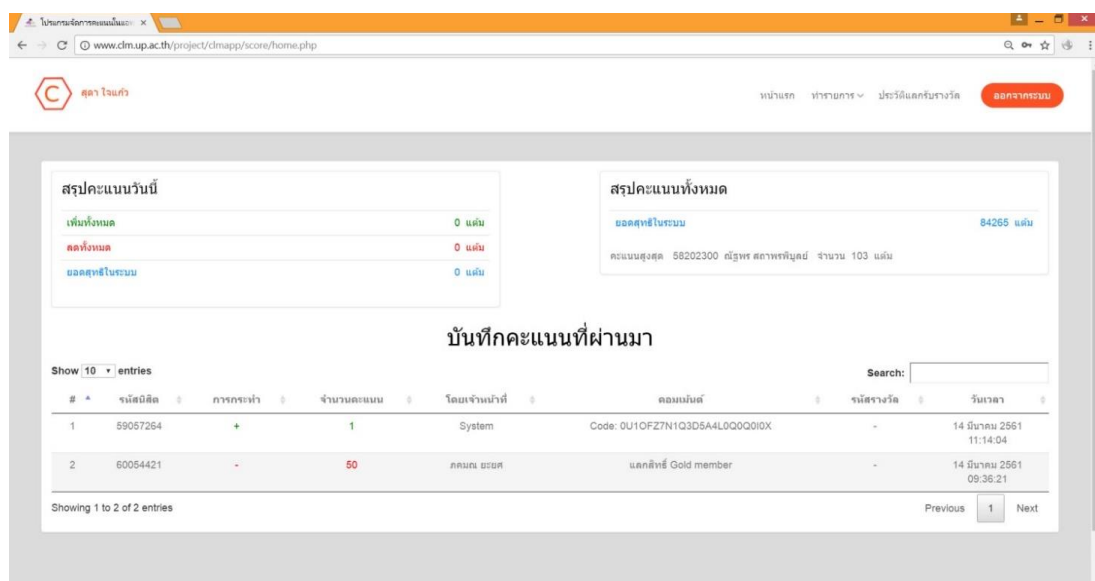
โปรแกรมจัดการคะแนนในแอ ×

www.clm.up.ac.th/project/clmapp/score/home.php

C สุดา ใจแก้ว

หน้าแรก ทำรายการ ประวัติแลกรับรางวัล ออกจากระบบ

สรุปคะแนนวันนี้

| | |
|---|---|
| เพิ่มทั้งหมด | 0 แต้ม |
| ลดทั้งหมด | 0 แต้ม |
| ยอดสุทธิในระบบ | 0 แต้ม |

สรุปคะแนนทั้งหมด

| | |
|---|---|
| ยอดสุทธิในระบบ | 84265 แต้ม |

คะแนนสูงสุด 58202300 ณัฐพร สถาพรพิบูลย์ จำนวน 103 แต้ม

บันทึกคะแนนที่ผ่านมา

Show 10 entries

Search:

| # | รหัสนิสิต | การกระทำ | จำนวนคะแนน | โดยเจ้าหน้าที่ | คอมเมนต์ | รหัสรางวัล | วันเวลา |
|---|---|---|---|---|---|---|---|
| 1 | 59057264 | + | 1 | System | Code: 0U1OFZ7N1Q3D5A4L0Q0Q0I0X | - | 14 มีนาคม 2561 11:14:04 |
| 2 | 60054421 | - | 50 | ภคมณ ยะยศ | แลกสิทธิ์ Gold member | - | 14 มีนาคม 2561 09:36:21 |

Showing 1 to 2 of 2 entries

Previous 1 Next